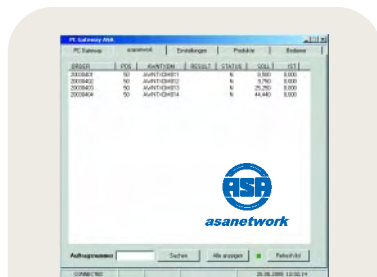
PC Gateway ASA

PC Gateway | asanetwork | Einstellungen | Produkte | Bediener

| ERNER | POL | AVANTIOW | RESULT | STATUS | SOLL | IST |
|---|---|---|---|---|---|---|
| 20035403 | 50 | AVANTIO4011 | | N | 9,500 | 8,000 |
| 20035402 | 50 | AVANTIO4012 | | N | 5,760 | 8,000 |
| 20035405 | 50 | AVANTIO4013 | | N | 25,250 | 8,000 |
| 20035404 | 50 | AVANTIO4014 | | N | 44,440 | 8,000 |

ASA
asanetwork

Auftragsnummer | Suchen | Alle anzeigen | Fehlerliste

CONNECTED | 26.06.2009 12:02:19